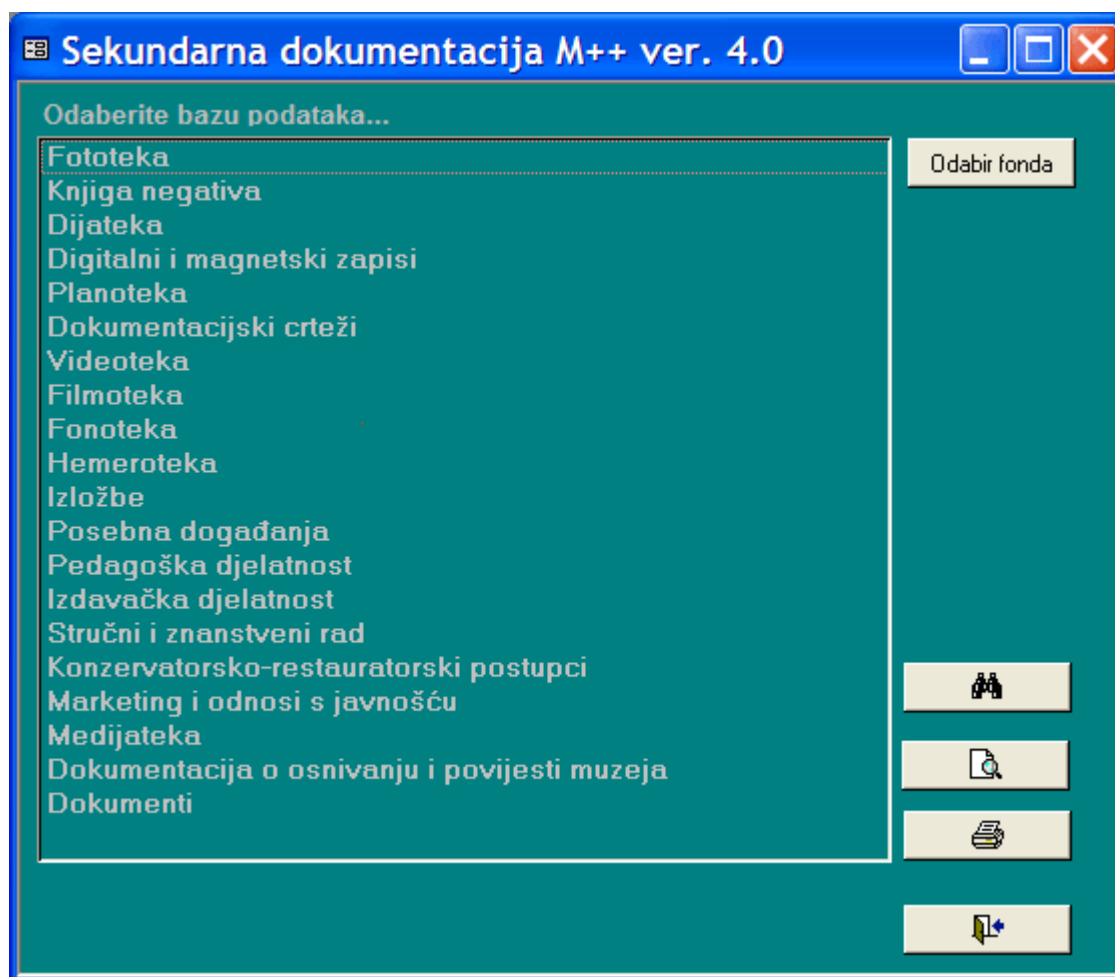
Sekundarna dokumentacija M++ ver. 4.0

Odaberite bazu podataka...

Fototeka
Knjiga negativa
Dijateka
Digitalni i magnetski zapisi
Planoteka
Dokumentacijski crteži
Videoteka
Filmoteka
Fonoteka
Hemeroteka
Izložbe
Posebna događanja
Pedagoška djelatnost
Izdavačka djelatnost
Stručni i znanstveni rad
Konzervatorsko-restauratorski postupci
Marketing i odnosi s javnošću
Medijateka
Dokumentacija o osnivanju i povijesti muzeja
Dokumenti

Odabir fonda